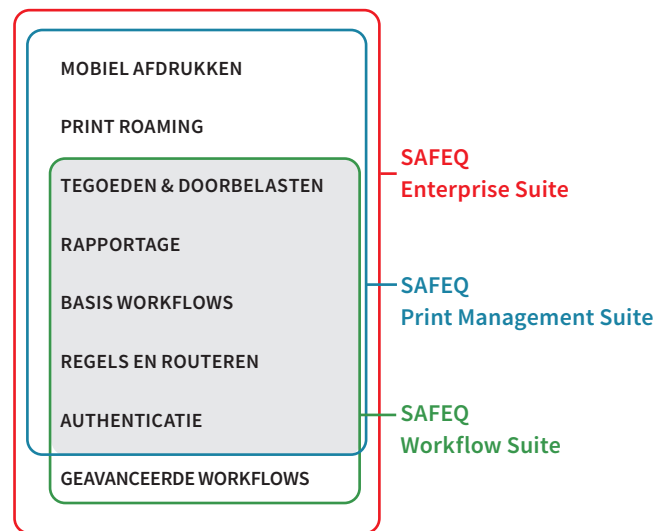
MOBIEL AFDRUKKEN

PRINT ROAMING

TEGOEDEN & DOORBELASTEN

RAPPORTAGE

BASIS WORKFLOWS

REGELS EN ROUTEREN

AUTHENTICATIE

GEAVANCEERDE WORKFLOWS

SAFEQ
Enterprise Suite

SAFEQ
Print Management Suite

SAFEQ
Workflow Suite